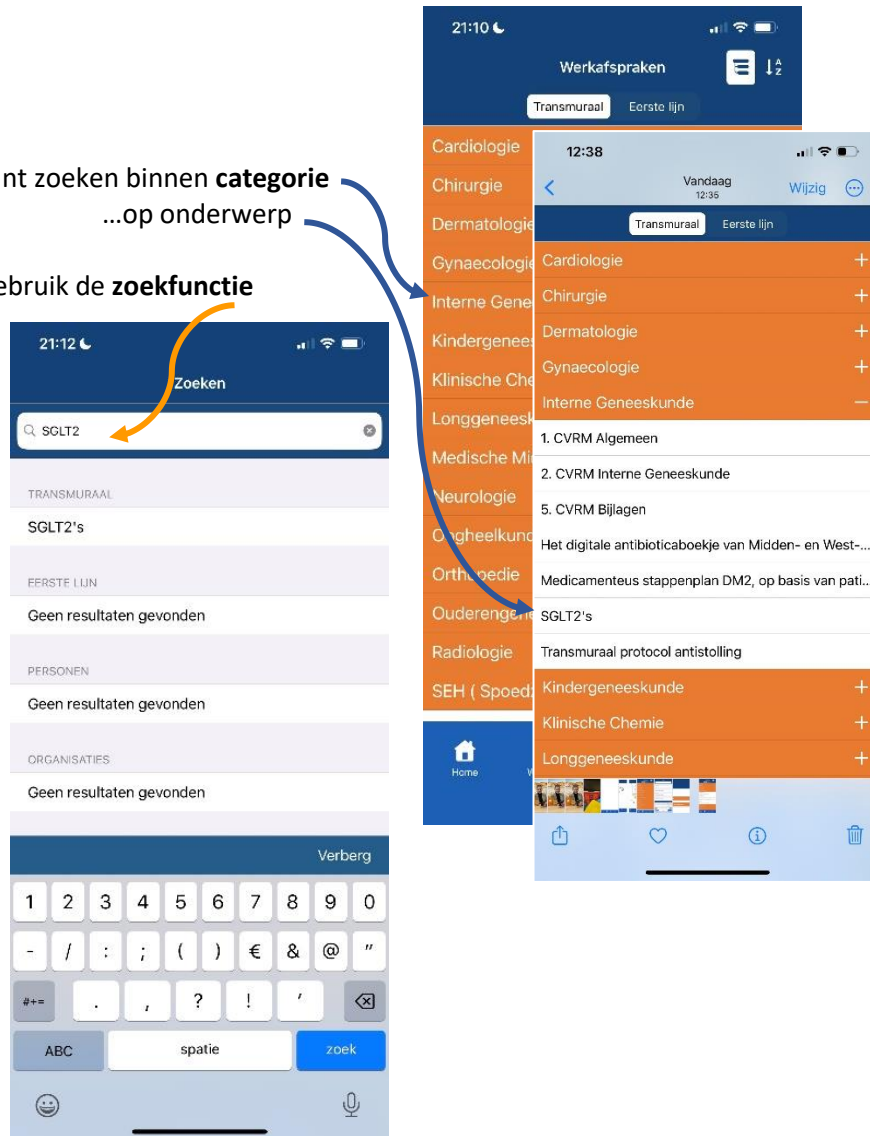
nt zoeken binnen **categorie**
…op onderwerp

ebruik de **zoekfunctie**

21:12

Zoeken

SGLT2

TRANSMURAAL

SGLT2's

EERSTE LIJN

Geen resultaten gevonden

PERSONEN

Geen resultaten gevonden

ORGANISATIES

Geen resultaten gevonden

Verberg

1 2 3 4 5 6 7 8 9 0

- / : ; ( ) € & @ "

#+= . , ? ! '

ABC spatie zoek

21:10

Werkafspraken

Transmuraal Eerste lijn

Cardiologie
Chirurgie
Dermatologie
Gynaecologie
Interne Gene
Kindergenees
Klinische Che
Longgeneesk
Medische Mi
Neurologie
Ooghheelkund
Orthopedie
Ouderengene
Radiologie
SEH ( Spoed

Home

12:38

Vandaag
12:36

Wijzig

Transmuraal Eerste lijn

Cardiologie +
Chirurgie +
Dermatologie +
Gynaecologie +
Interne Geneeskunde −
1. CVRM Algemeen
2. CVRM Interne Geneeskunde
5. CVRM Bijlagen
Het digitale antibioticaboekje van Midden- en West-...
Medicamenteus stappenplan DM2, op basis van pati...
SGLT2's
Transmuraal protocol antistolling
Kindergeneeskunde +
Klinische Chemie +
Longgeneeskunde +